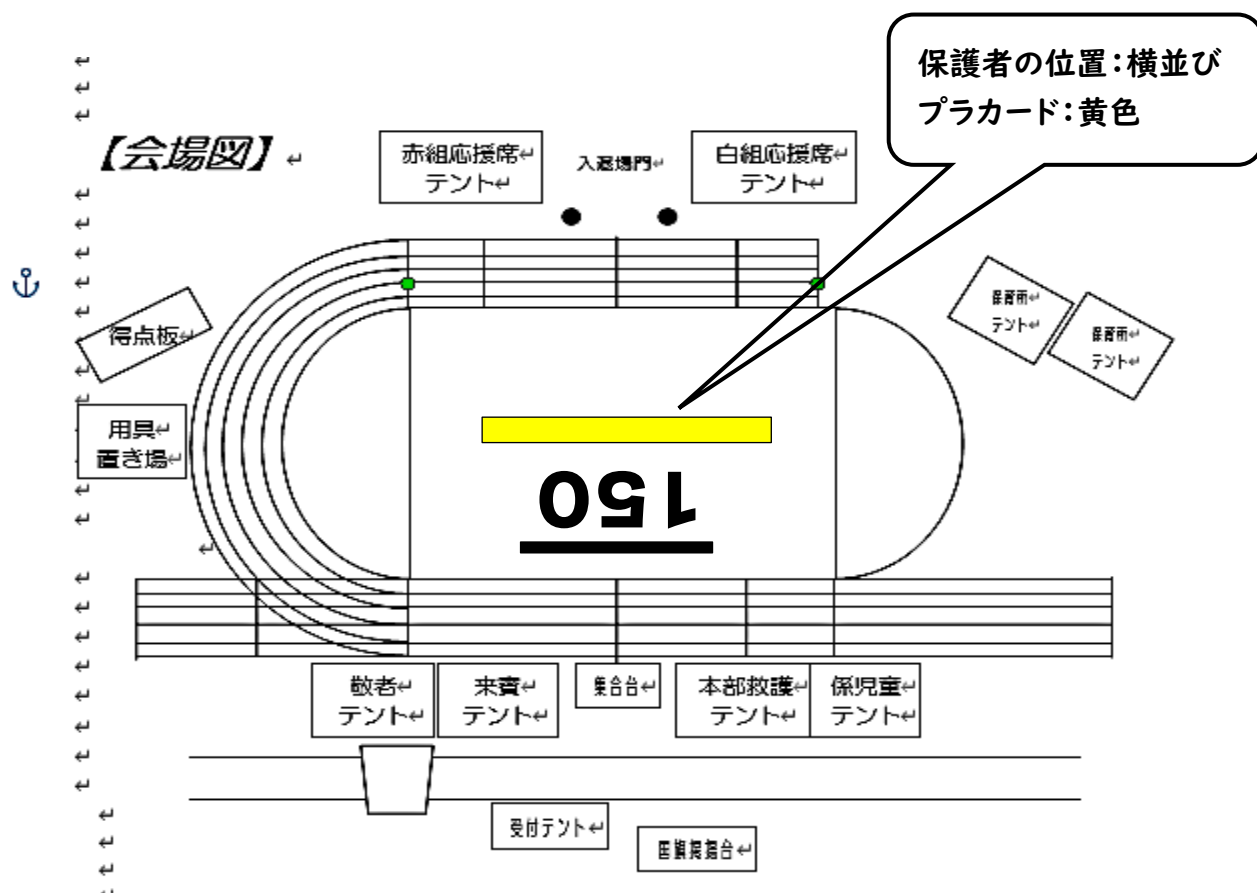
保護者の位置：横並び
プラカード：黄色

【会場図】

赤組応援席
テント

入退場門

白組応援席
テント

保育所
テント

保育所
テント

得点板

用具
置き場

150

敬老者
テント

来賓
テント

集合台

本部救護
テント

保児童
テント

受付テント

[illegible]